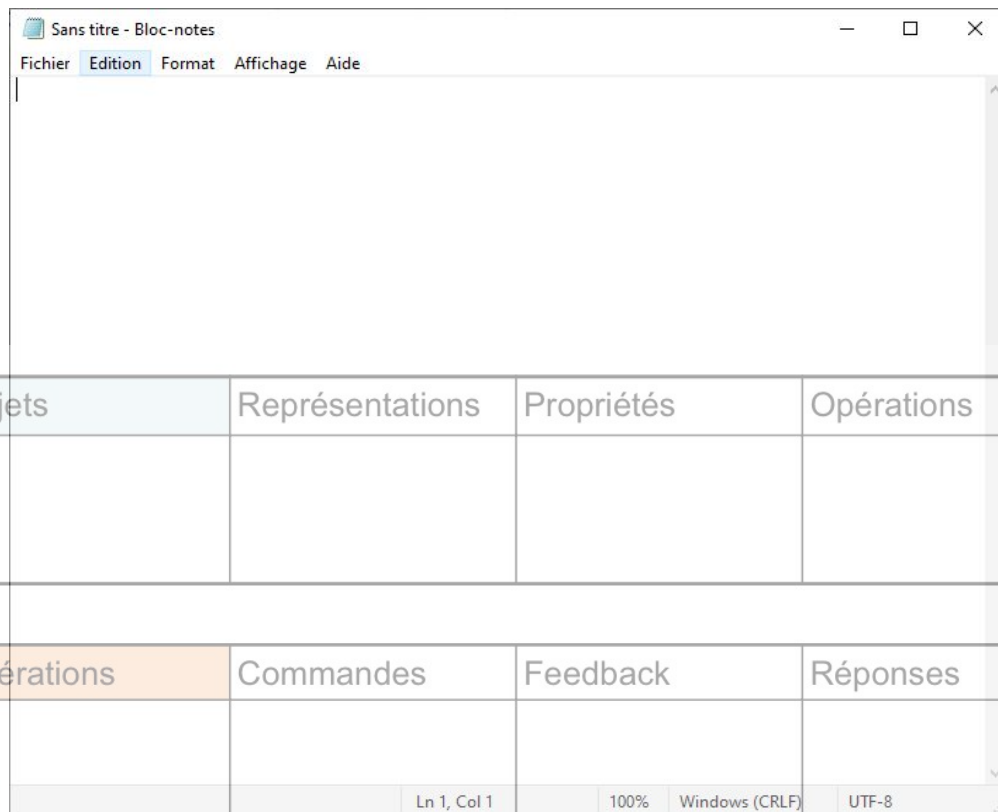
Sans titre - Bloc-notes

Fichier Edition Format Affichage Aide

| jets | Représentations | Propriétés | Opérations |
|---|---|---|---|
| | | | |

| érations | Commandes | Feedback | Réponses |
|---|---|---|---|
| | | | |

Ln 1, Col 1 100% Windows (CRLF) UTF-8